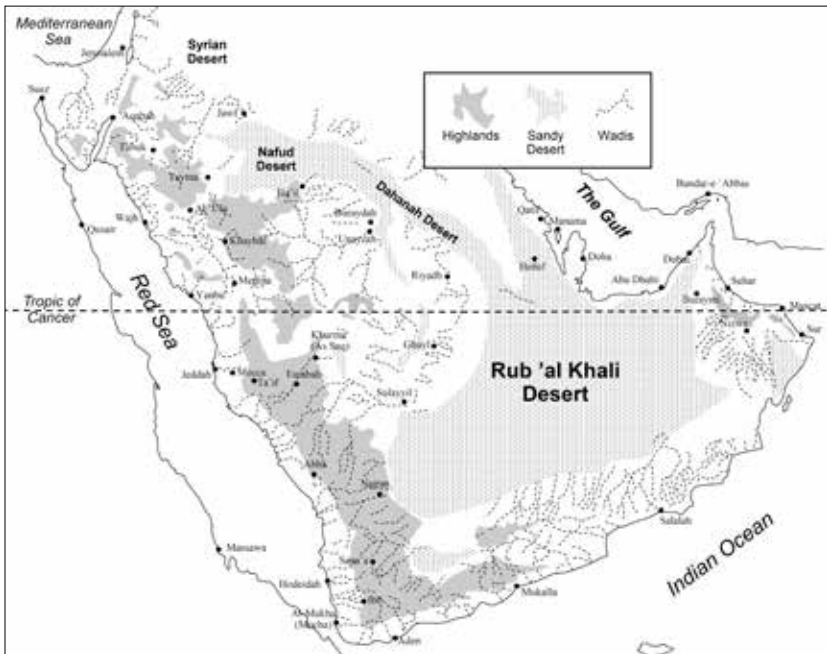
Mediterranean Sea

Jerusalem

Syrian Desert

Suez

Aqabah

Tabuk

Jawf

Highlands

Sandy Desert

Wadis

Nafud Desert

Tayma

Ha'il

Dahanah Desert

The Gulf

Bandar-e-'Abbas

Al-'Ula

Buraydah

Qatif

Manama

Wajh

Quseir

Khaybar

Unayzah

Doha

Dubai

Hofuf

Madinah

Riyadh

Abu Dhabi

Sohar

Red Sea

Yanbu'

Buraymi

Tropic of Cancer

Muscat

Nizwa

Sur

Kharma (As Suq)

Makkah

Jeddah

Ta'if

Turabah

Ghayl

Rub 'al Khali Desert

Sulayyil

Abha

Najran

Salalah

Massawa

Indian Ocean

San'a

Hodeidah

Mukalla

Ibb

Al-Mukha (Mocha)

Aden